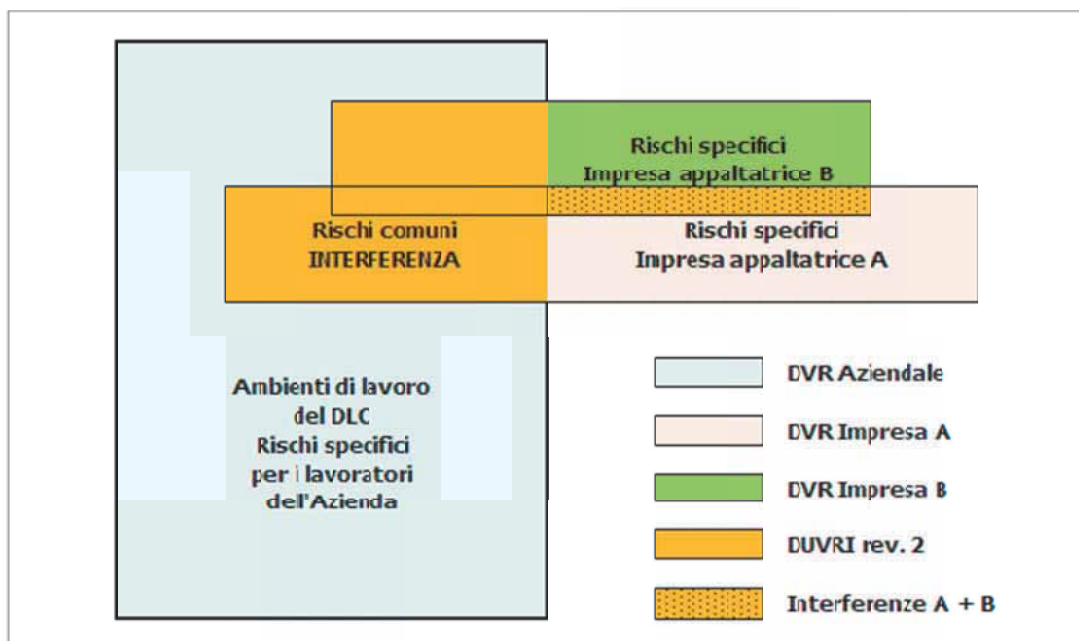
Rischi specifici
Impresa appaltatrice B

Rischi comuni
INTERFERENZA

Rischi specifici
Impresa appaltatrice A

Ambienti di lavoro
del DLC
Rischi specifici
per i lavoratori
dell'Azienda

DVR Aziendale

DVR Impresa A

DVR Impresa B

DUVRI rev. 2

Interferenze A + B